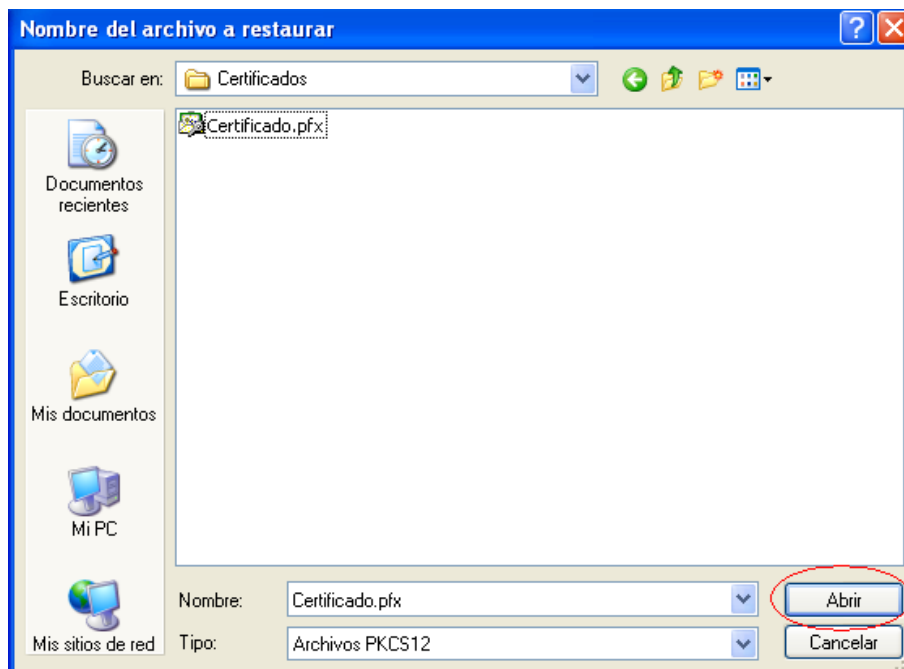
Nombre del archivo a restaurar

Buscar en: Certificados

Certificado.pfx

Documentos recientes

Escritorio

Mis documentos

Mi PC

Mis sitios de red

Nombre: Certificado.pfx

Tipo: Archivos PKCS12

Abrir

Cancelar